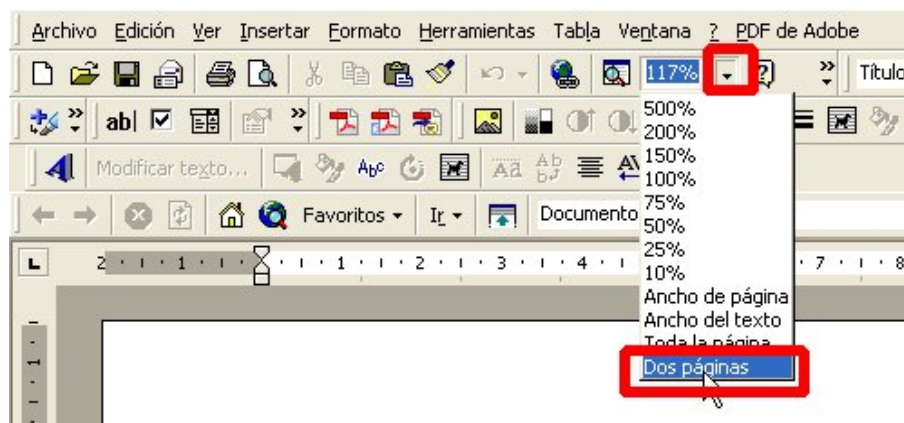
Archivo Edición Ver Insertar Formato Herramientas Tabla Ventana ? PDF de Adobe

117%

Título

ab|

Modificar texto...

Favoritos ▾ Ir ▾ Documento

2 · 1 · 1 · 1 · 1 · 2 · 1 · 3 · 1 · 4 · 1 · 7 · 1 · 8

500%
200%
150%
100%
75%
50%
25%
10%
Ancho de página
Ancho del texto
Toda la página
Dos páginas